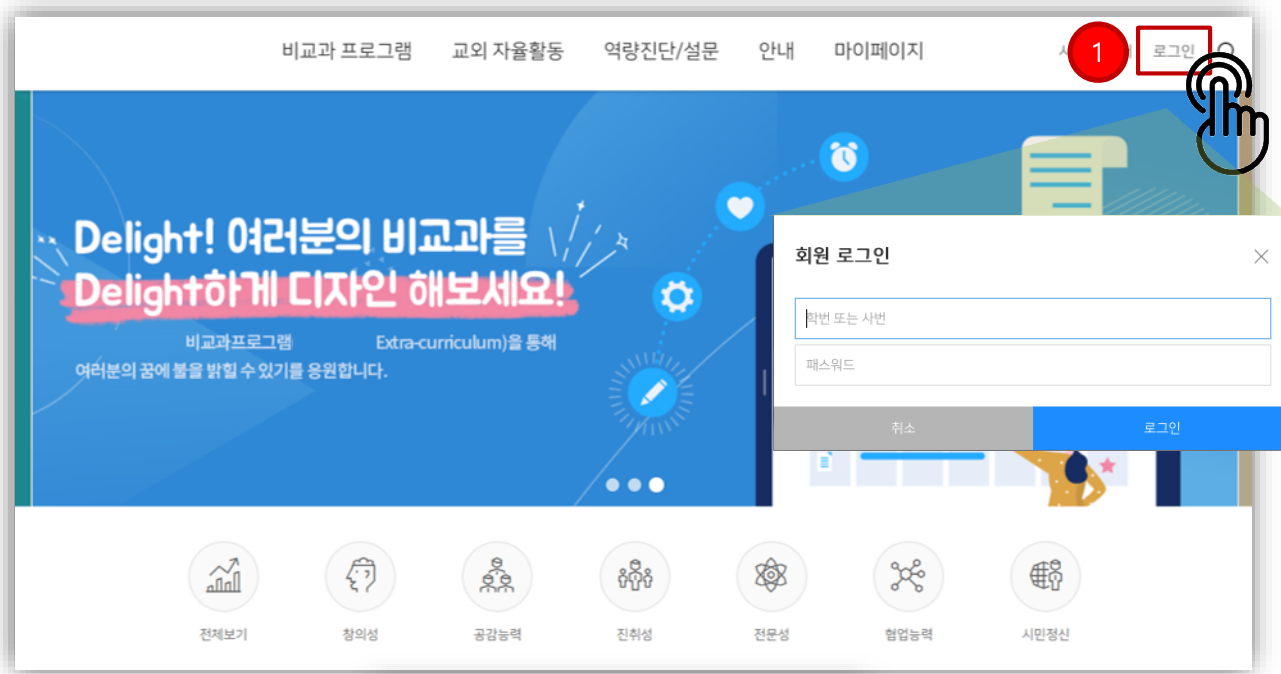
비교과 프로그램 교외 자율활동 역량진단/설문 안내 마이페이지

1

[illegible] 로그인

Delight! 여러분의 비교과를
Delight하게 디자인 해보세요!

비교과프로그램 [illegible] Extra-curriculum)을 통해
여러분의 꿈에 불을 밝힐 수 있기를 응원합니다.

회원 로그인

학번 또는 사번

패스워드

취소

로그인

전체보기 창의성 공감능력 진취성 전문성 협업능력 시민정신